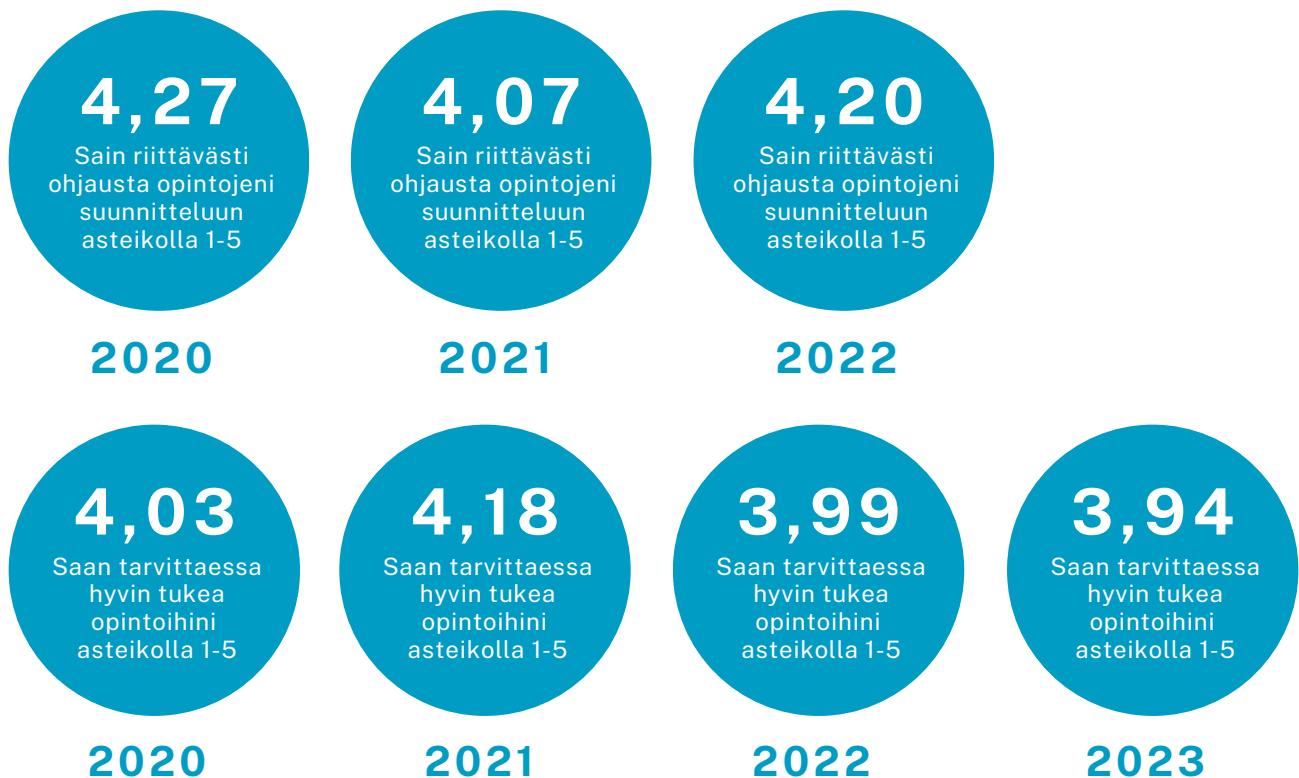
4,27
Sain riittävästi ohjausta opintojeni suunnitteluun asteikolla 1-5

2020

4,07
Sain riittävästi ohjausta opintojeni suunnitteluun asteikolla 1-5

2021

4,20
Sain riittävästi ohjausta opintojeni suunnitteluun asteikolla 1-5

2022

4,03
Saan tarvittaessa hyvin tukea opintoihini asteikolla 1-5

2020

4,18
Saan tarvittaessa hyvin tukea opintoihini asteikolla 1-5

2021

3,99
Saan tarvittaessa hyvin tukea opintoihini asteikolla 1-5

2022

3,94
Saan tarvittaessa hyvin tukea opintoihini asteikolla 1-5

2023